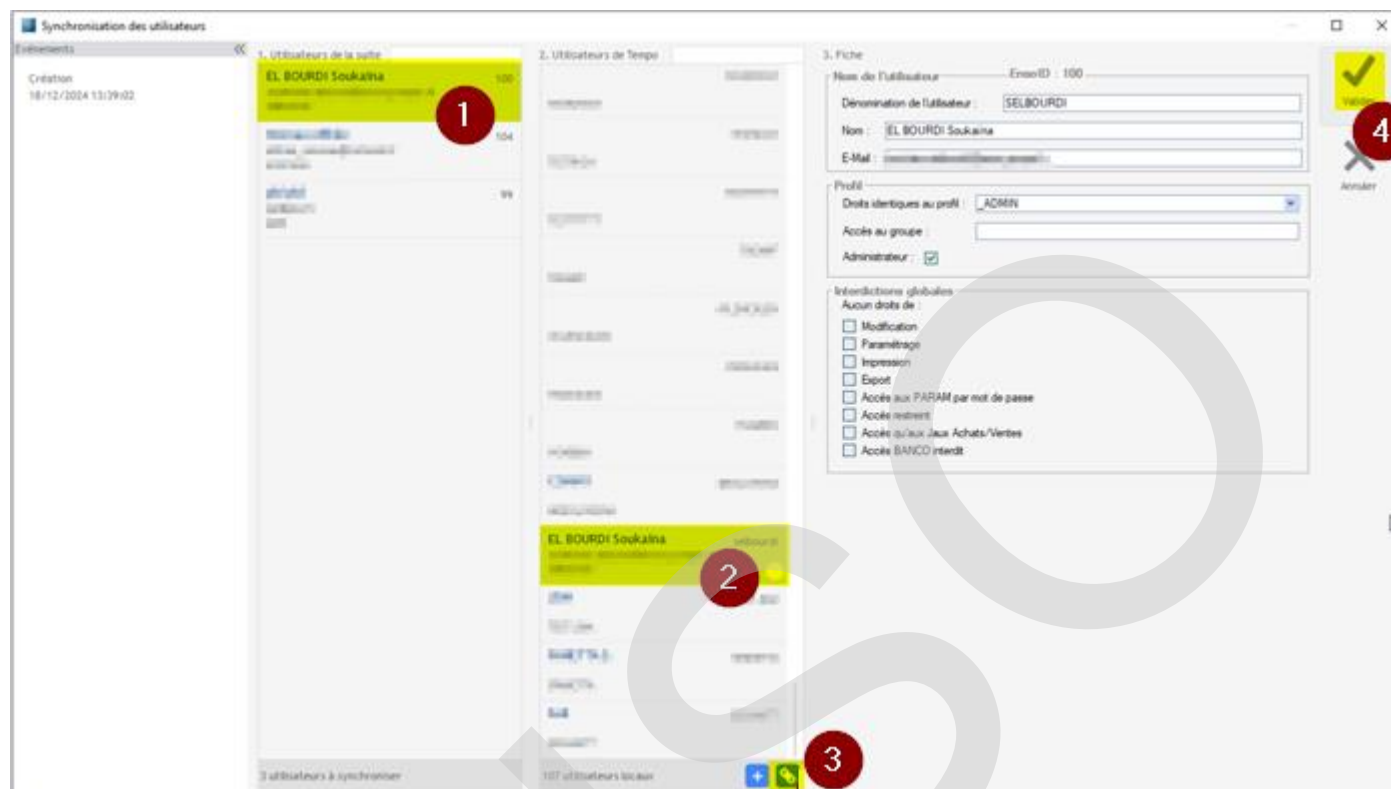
Synchronisation des utilisateurs

Evénements

Création
18/12/2024 13:39:02

1. Utilisateurs de la suite

EL BOURDI Soukaina 100
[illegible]

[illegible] 104
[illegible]

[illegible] 99
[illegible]

3 utilisateurs à synchroniser

2. Utilisateurs de Tempo

EL BOURDI Soukaina
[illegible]

107 utilisateurs locaux

3. Fiche

Nom de l'utilisateur
EnooID : 100
Dénomination de l'utilisateur : SELBOURDI
Nom : EL BOURDI Soukaina
E-Mail : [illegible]

Profil
Droits identiques au profil : _ADMIN
Accès au groupe :
Administrateur :

Interdictions globales
Aucun droits de :
Modification
Paramétrage
Impression
Export
Accès aux PARAM par mot de passe
Accès restreint
Accès qu'aux Jaux Achats/Ventes
Accès BANCO interdit

Valider
Annuler

1
2
3
4